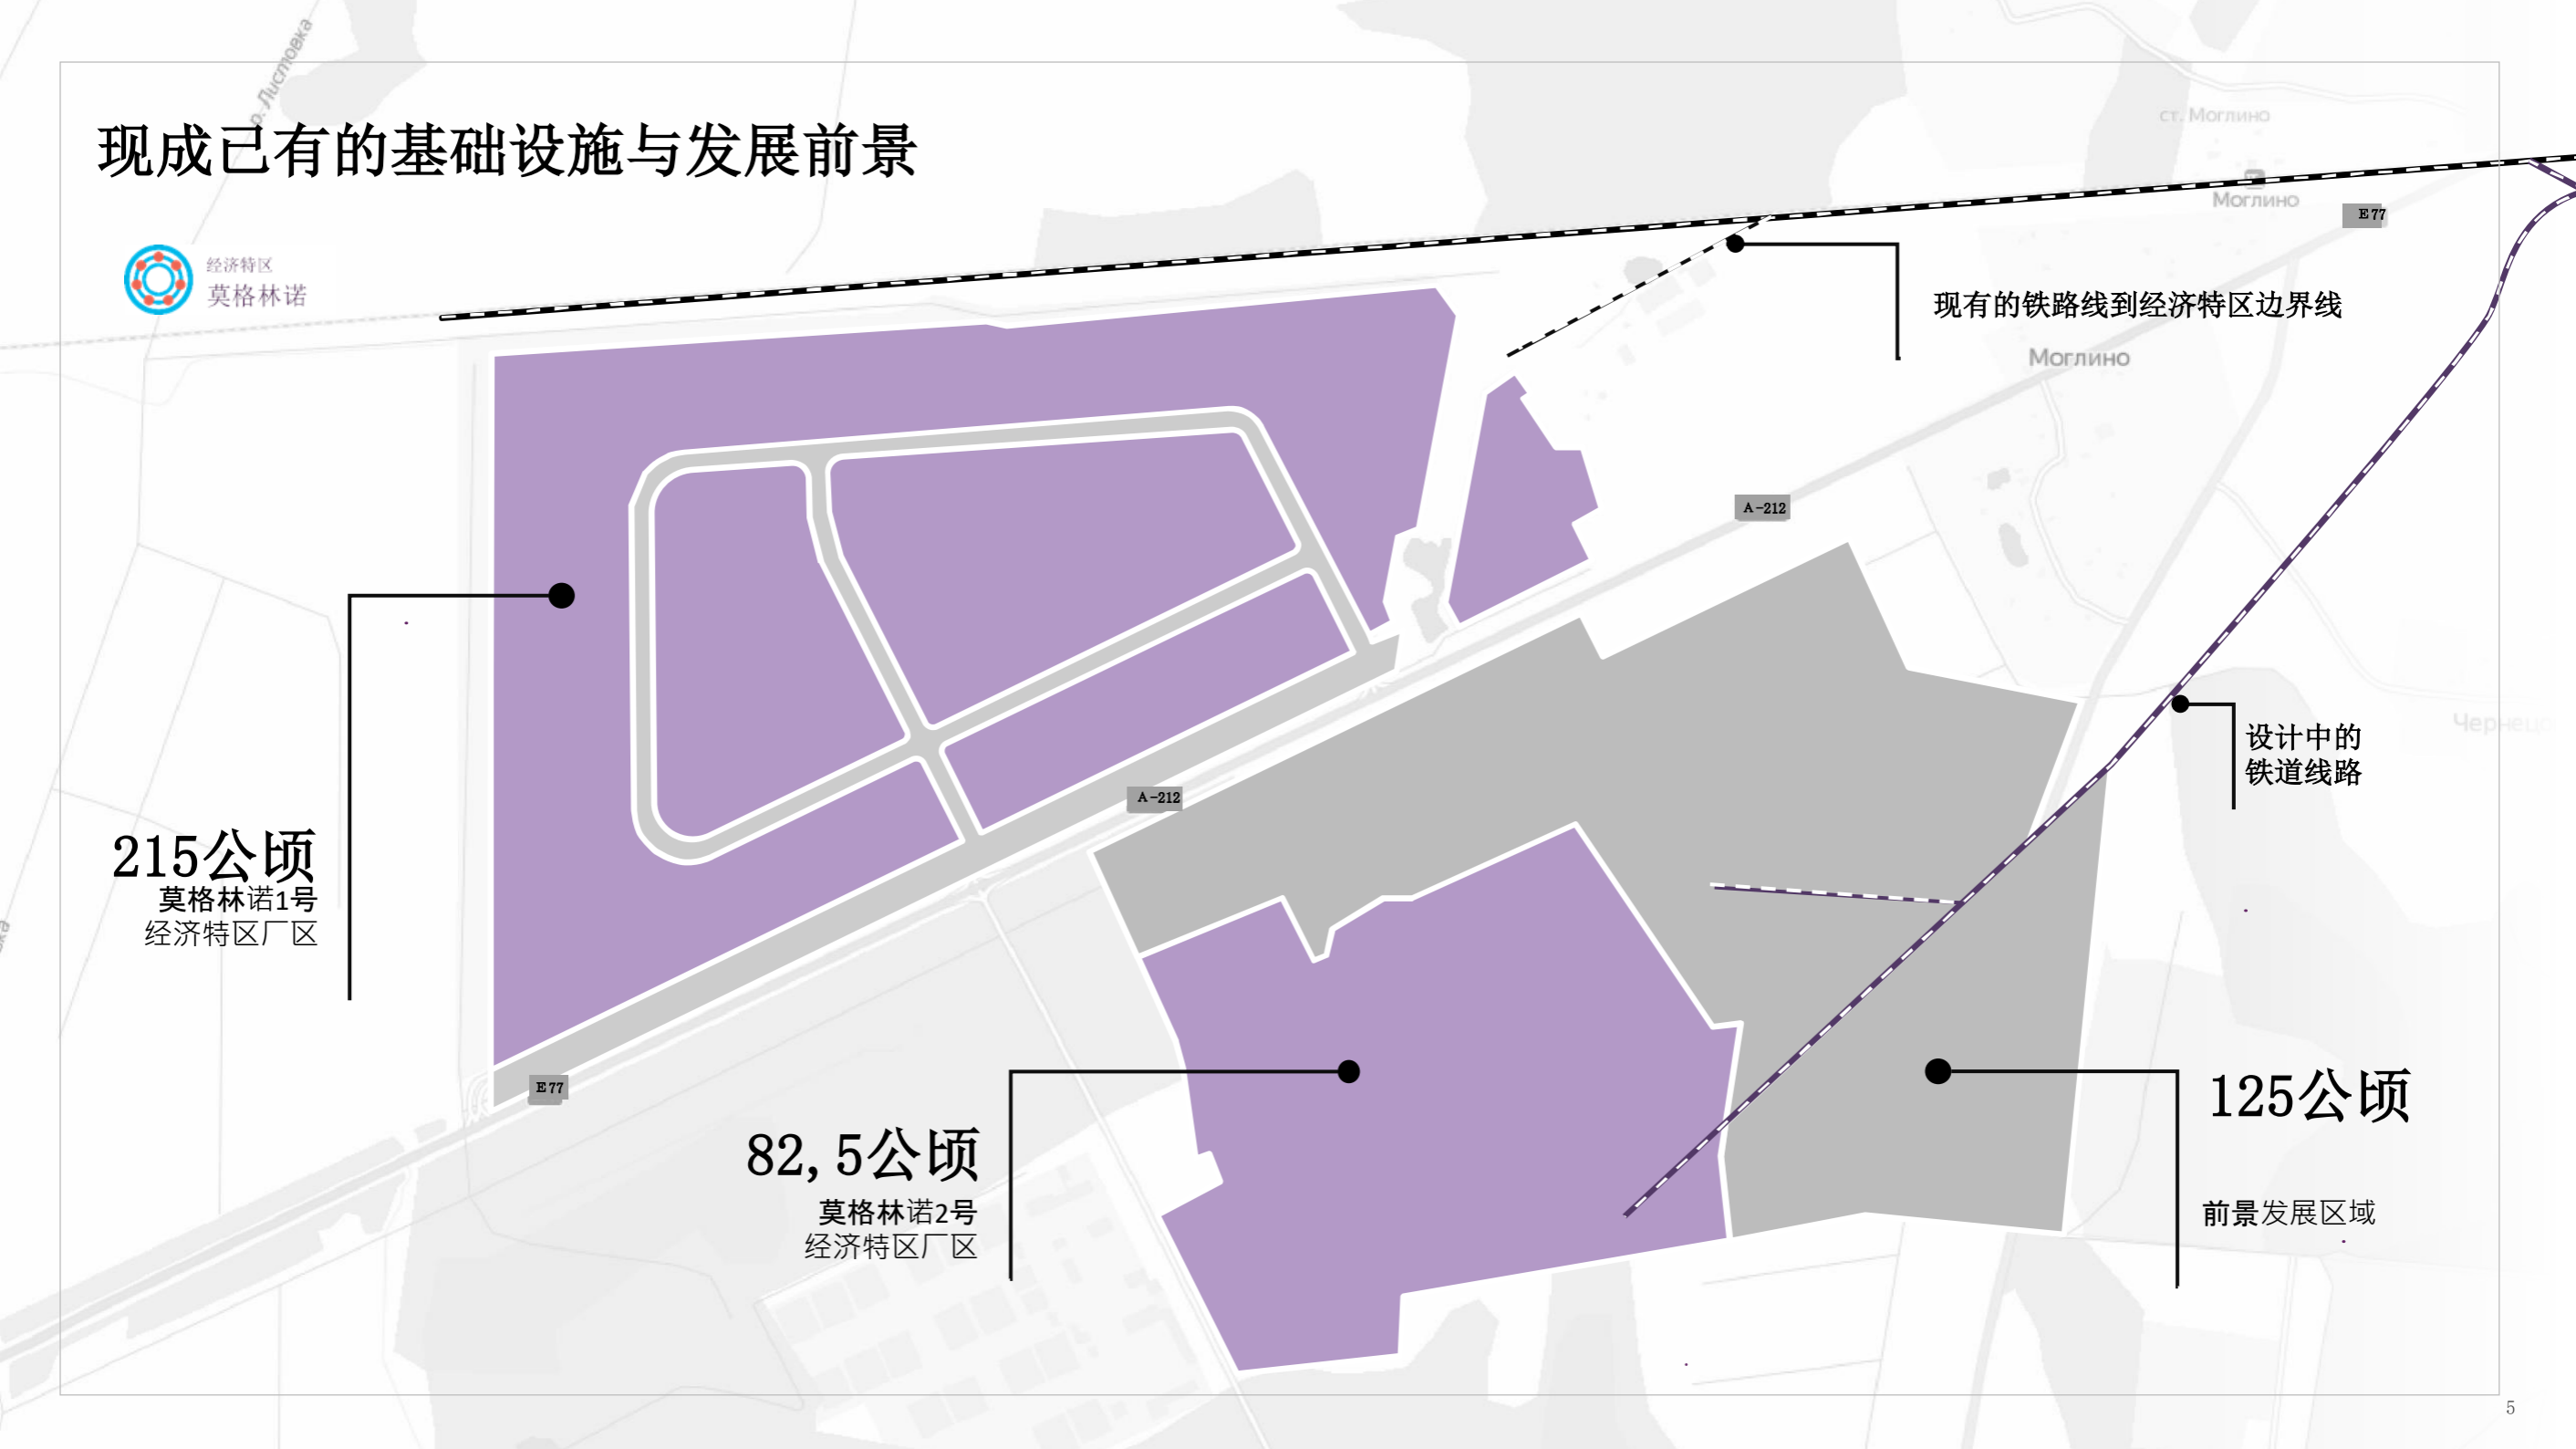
现成已有的基础设施与发展前景

经济特区
莫格林诺

р. Листовка

ст. Моглино

Моглино

E77

现有的铁路线到经济特区边界线

Моглино

A-212

设计中的
铁道线路

Черенец

A-212

215公顷
莫格林诺1号
经济特区厂区

E77

82,5公顷
莫格林诺2号
经济特区厂区

125公顷

前景发展区域

5